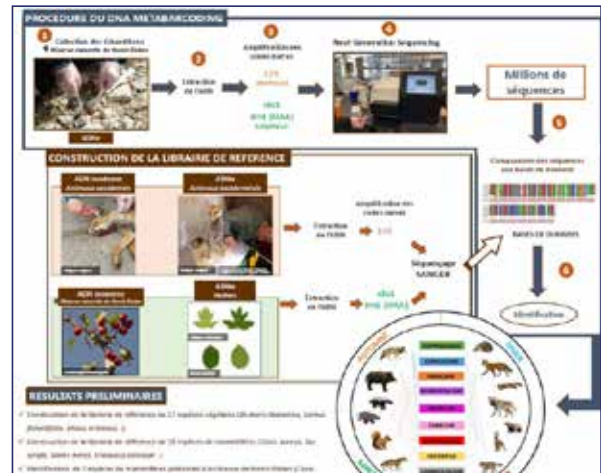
PROCEDURE DU DNA METABARCODING

1 Collection des Chamilles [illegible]

2 Extraction de l'ADN

3 Amplifications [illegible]

12S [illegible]

rbcL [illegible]

4 Next Generation Sequencing

Millions de séquences

5

CONSTRUCTION DE LA LIBRAIRIE DE REFERENCE

ADN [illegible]

ADN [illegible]

Extraction de l'ADN

Amplification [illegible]

12S

Séquençage SANGER

ADN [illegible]

ADN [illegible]

Extraction de l'ADN

rbcL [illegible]

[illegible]

BASES DE DONNEES

6

Identification

RESULTATS PRELIMINAIRES

✓ Construction de la librairie de référence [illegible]

✓ Construction de la librairie de référence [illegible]

✓ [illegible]